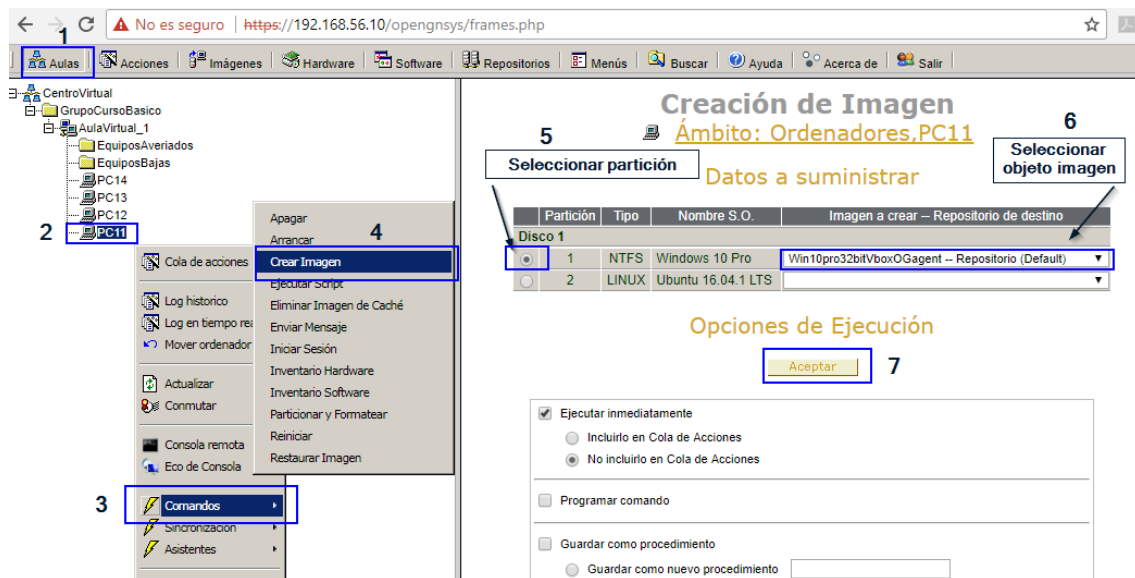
No es seguro | https://192.168.56.10/opengnsys/frames.php

1
Aulas | Acciones | Imágenes | Hardware | Software | Repositorios | Menús | Buscar | Ayuda | Acerca de | Salir

CentroVirtual
GrupoCursoBasico
AulaVirtual_1
EquiposAveriados
EquiposBajas
PC14
PC13
PC12
2 PC11

Cola de acciones
Log historico
Log en tiempo rea
Mover ordenador
Actualizar
Conmutar
Consola remota
Eco de Consola
3 Comandos
Sincronización
Asistentes

Apagar
Arrancar
4
Crear Imagen
Ejecutar Script
Eliminar Imagen de Caché
Enviar Mensaje
Iniciar Sesión
Inventario Hardware
Inventario Software
Particionar y Formatear
Reiniciar
Restaurar Imagen

Creación de Imagen
5
Ámbito: Ordenadores,PC11
6
Seleccionar partición
Seleccionar objeto imagen
Datos a suministrar

| | Partición | Tipo | Nombre S.O. | Imagen a crear -- Repositorio de destino |
|---|---|---|---|---|
| Disco 1 | | | | |
| | 1 | NTFS | Windows 10 Pro | Win10pro32bitVboxOGagent -- Repositorio (Default) |
| | 2 | LINUX | Ubuntu 16.04.1 LTS | |

Opciones de Ejecución
Aceptar
7

Ejecutar inmediatamente
Incluirlo en Cola de Acciones
No incluirlo en Cola de Acciones
Programar comando
Guardar como procedimiento
Guardar como nuevo procedimiento